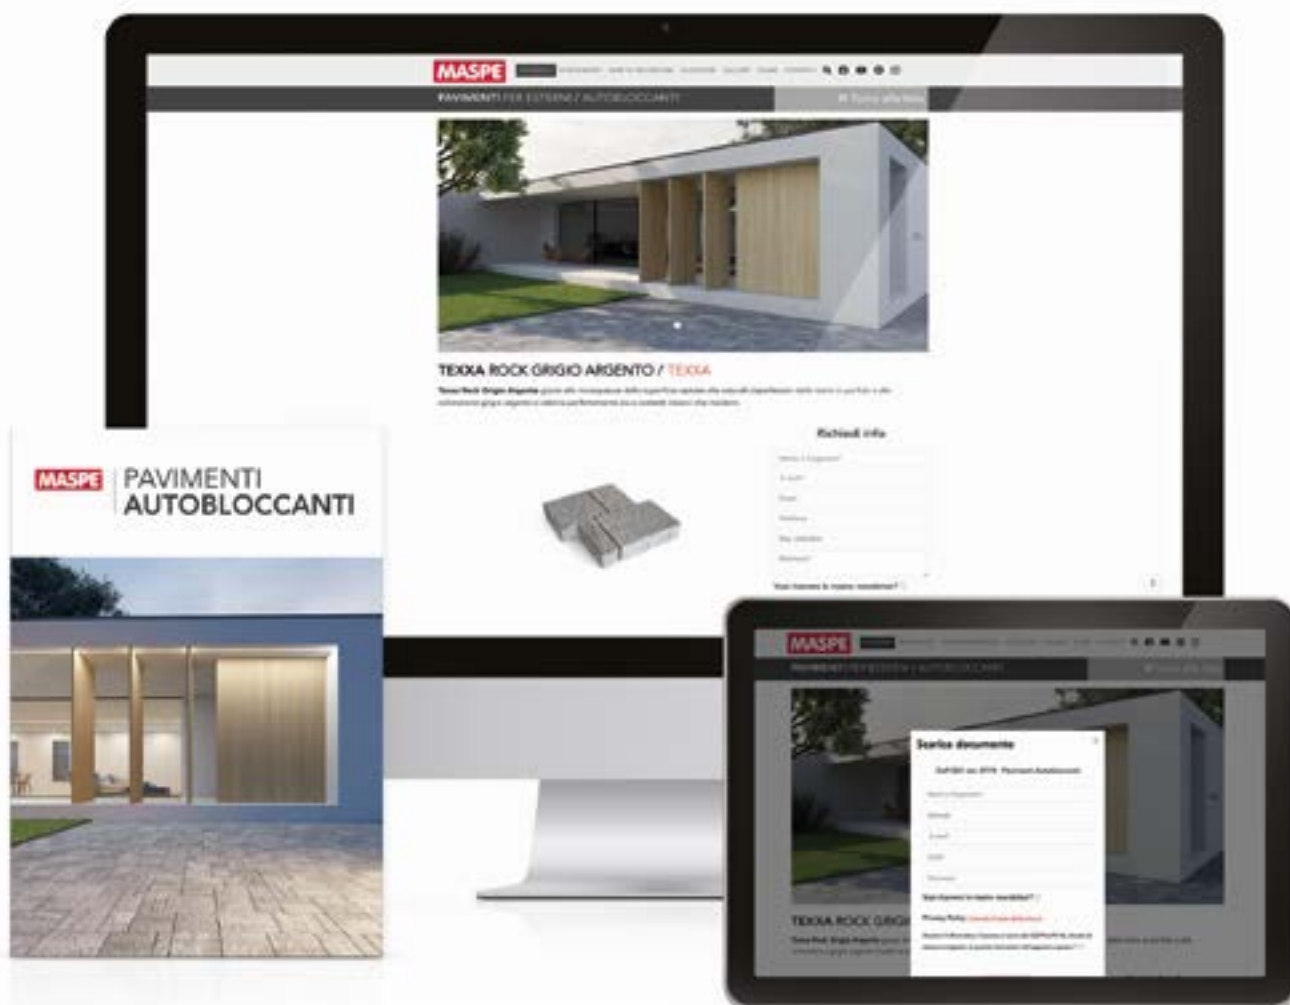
MASPE

PAVIMENTI PER ESTERNI / AUTOBLOCCANTI

TEXXA ROCK GRIGIO ARGENTO / TEXXA

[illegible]

Richiedi info

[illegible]

MASPE PAVIMENTI AUTOBLOCCANTI

MASPE

PAVIMENTI PER ESTERNI / AUTOBLOCCANTI

Scarica documento

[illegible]

TEXXA ROCK GRIGI